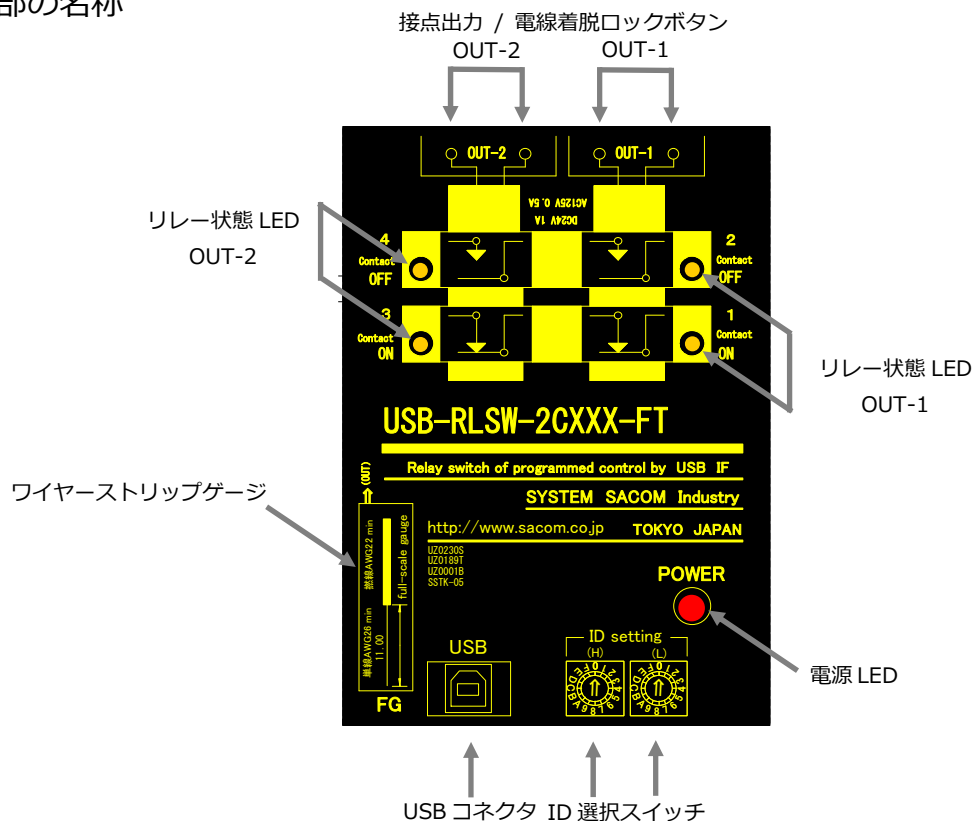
部の名称

接点出力 / 電線着脱ロックボタン
OUT-2 OUT-1

OUT-2 OUT-1

DC24V 1A
AC125V 0.5A

リレー状態 LED
OUT-2

4
Contact
OFF

2
Contact
OFF

3
Contact
ON

1
Contact
ON

リレー状態 LED
OUT-1

USB-RLSW-2CXXX-FT

Relay switch of programmed control by USB IF

SYSTEM SACOM Industry

http://www.sacom.co.jp TOKYO JAPAN

UZ0230S
UZ0189T
UZ0001B
SSTK-05

ワイヤーストリップゲージ

(OUT)
撚線AWG22 min
full-scale gauge
単線AWG26 min
11.00
FG

POWER

USB

ID setting
(H) (L)

電源 LED

USB コネクタ ID 選択スイッチ